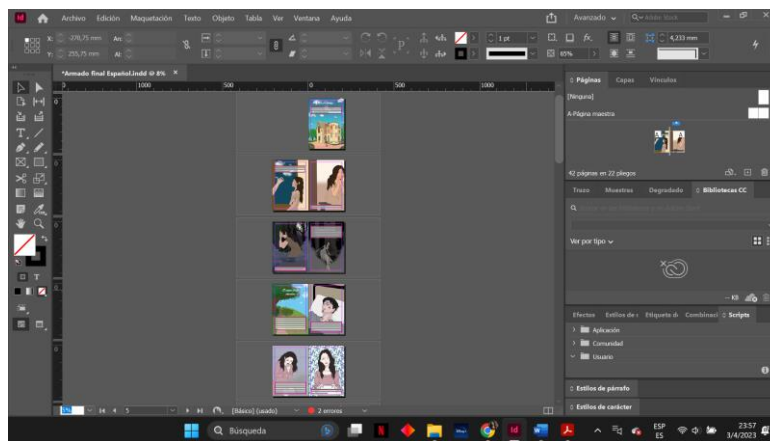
Archivo Edición Maquetación Texto Objeto Tabla Ver Ventana Ayuda

Avanzado

X: -278,75 mm
Y: 255,75 mm
An:
Al:

1 pt
65%
4,233 mm

*Armado final Español.indd @ 8%

1000 500 0 500 1000

Páginas Capas Vínculos
[Ninguna]
A-Página maestra

42 páginas en 22 pliegos

Trazo Muestras Degradado Bibliotecas CC

Ver por tipo

Efectos Estilos de o Etiqueta di Combinaci Scripts
Aplicación
Comunidad
Usuario

Estilos de párrafo
Estilos de carácter

[Básico] (usado)
2 errores

Búsqueda

ESP ES
23:57
3/4/2023